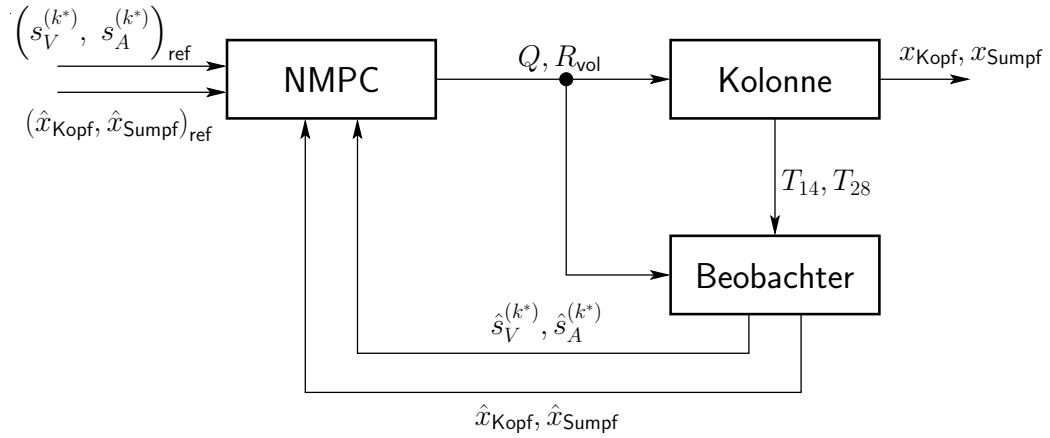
$\left(s_V^{(k^*)},\ s_A^{(k^*)}\right)_{\mathsf{ref}}$

$(\hat{x}_{\mathsf{Kopf}}, \hat{x}_{\mathsf{Sumpf}})_{\mathsf{ref}}$

NMPC

$Q, R_{\mathsf{vol}}$

Kolonne

$x_{\mathsf{Kopf}}, x_{\mathsf{Sumpf}}$

$T_{14}, T_{28}$

Beobachter

$\hat{s}_V^{(k^*)}, \hat{s}_A^{(k^*)}$

$\hat{x}_{\mathsf{Kopf}}, \hat{x}_{\mathsf{Sumpf}}$